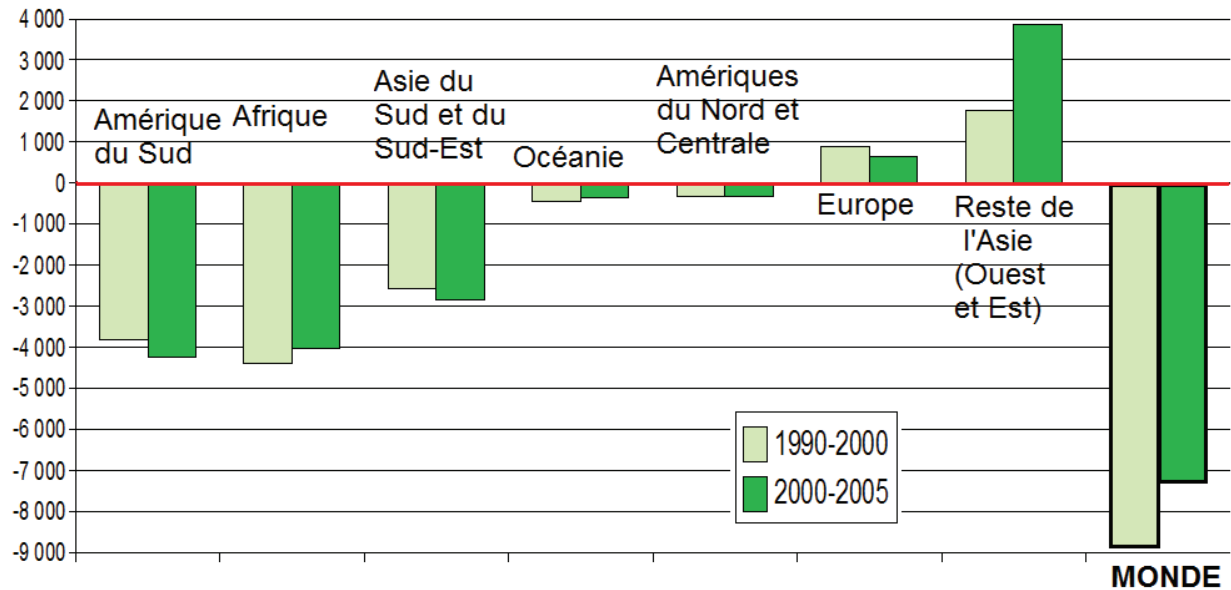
4 000
3 000
2 000
1 000
0
-1 000
-2 000
-3 000
-4 000
-5 000
-6 000
-7 000
-8 000
-9 000

Amérique du Sud
Afrique
Asie du Sud et du Sud-Est
Océanie
Amériques du Nord et Centrale
Europe
Reste de l'Asie (Ouest et Est)
MONDE

1990-2000
2000-2005